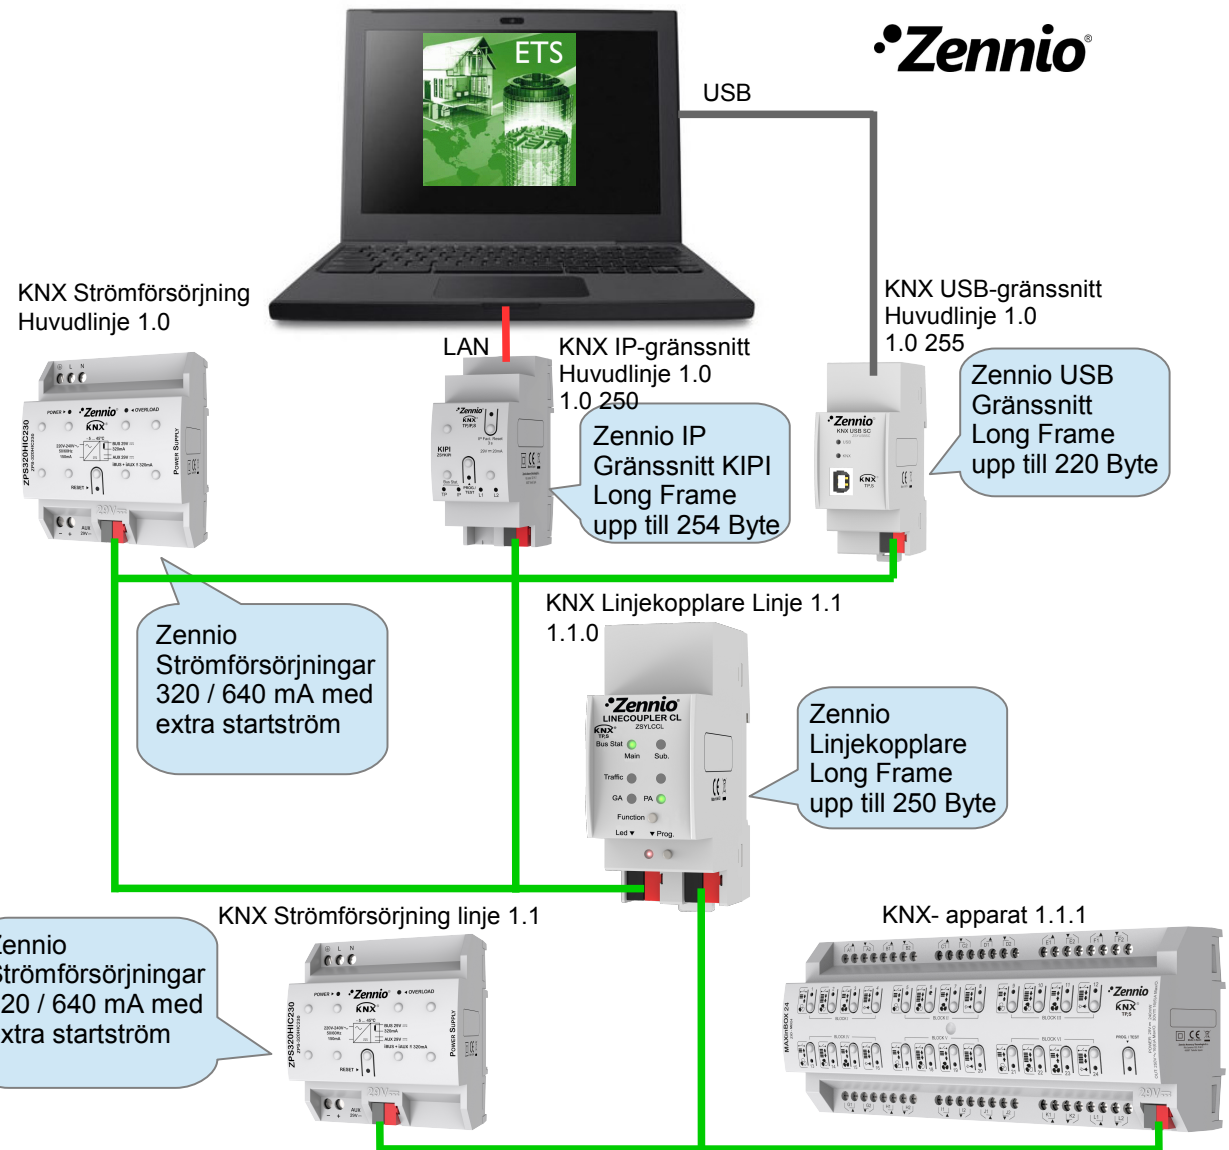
ETS

Zennio

USB

KNX Strömförsörjning
Huvudlinje 1.0

LAN

KNX IP-gränssnitt
Huvudlinje 1.0
1.0 250

KNX USB-gränssnitt
Huvudlinje 1.0
1.0 255

Zennio IP
Gränssnitt KIPI
Long Frame
upp till 254 Byte

Zennio USB
Gränssnitt
Long Frame
upp till 220 Byte

KNX Linjekopplare Linje 1.1
1.1.0

Zennio
Strömförsörjningar
320 / 640 mA med
extra startström

Zennio
Linjekopplare
Long Frame
upp till 250 Byte

KNX Strömförsörjning linje 1.1

KNX- apparat 1.1.1

Zennio
Strömförsörjningar
20 / 640 mA med
xtra startström

Zennio
LINECOUPLER CL
Bus Stat
Main
Sub.
Traffic
GA
PA
Function
Led
Prog.

KIPI

KNX USB SC

ZPS320HIC230
POWER
OVERLOAD
RESET
AUX
29V
POWER SUPPLY

MAXinBOX 24